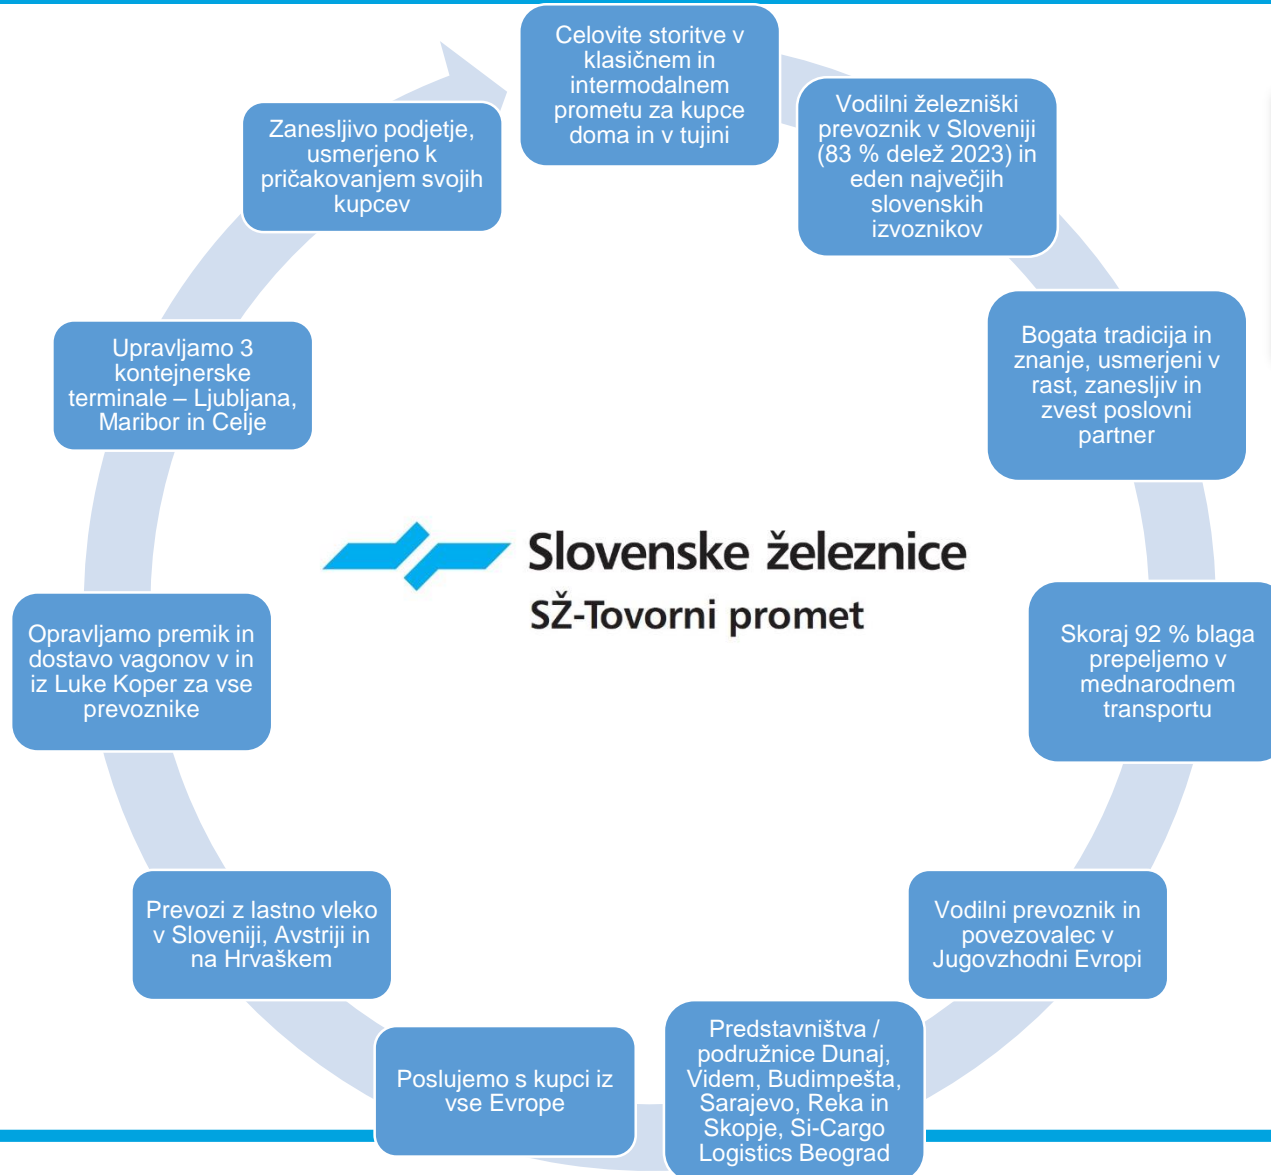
Celovite storitve v klasičnem in intermodalnem prometu za kupce doma in v tujini

Vodilni železniški prevoznik v Sloveniji (83 % delež 2023) in eden največjih slovenskih izvoznikov

Bogata tradicija in znanje, usmerjeni v rast, zanesljiv in zvest poslovni partner

Skoraj 92 % blaga prepeljemo v mednarodnem transportu

Vodilni prevoznik in povezovalec v Jugovzhodni Evropi

Predstavništva / podružnice Dunaj, Videm, Budimpešta, Sarajevo, Reka in Skopje, Si-Cargo Logistics Beograd

Poslujemo s kupci iz vse Evrope

Prevozi z lastno vleko v Sloveniji, Avstriji in na Hrvaškem

Opravljamo premik in dostavo vagonov v in iz Luke Koper za vse prevoznike

Upravljamo 3 kontejnerske terminale – Ljubljana, Maribor in Celje

Zanesljivo podjetje, usmerjeno k pričakovanjem svojih kupcev

Slovenske železnice
SŽ-Tovorni promet